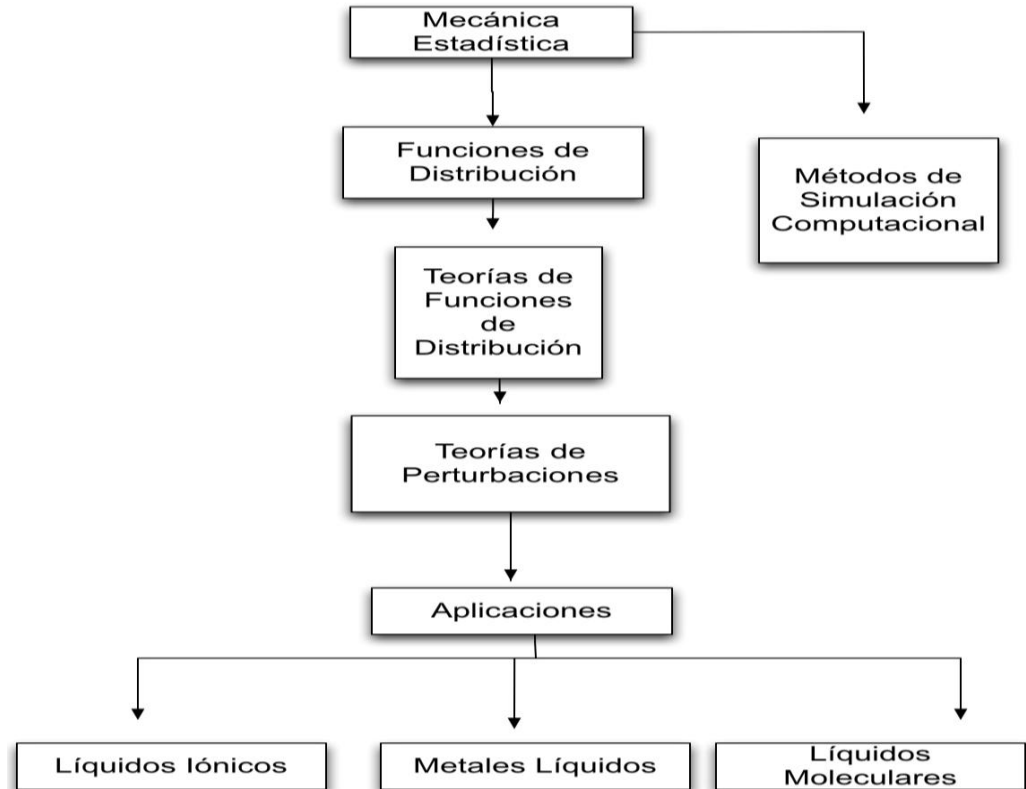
Mecánica Estadística

Funciones de Distribución

Métodos de Simulación Computacional

Teorías de Funciones de Distribución

Teorías de Perturbaciones

Aplicaciones

Líquidos Iónicos

Metales Líquidos

Líquidos Moleculares